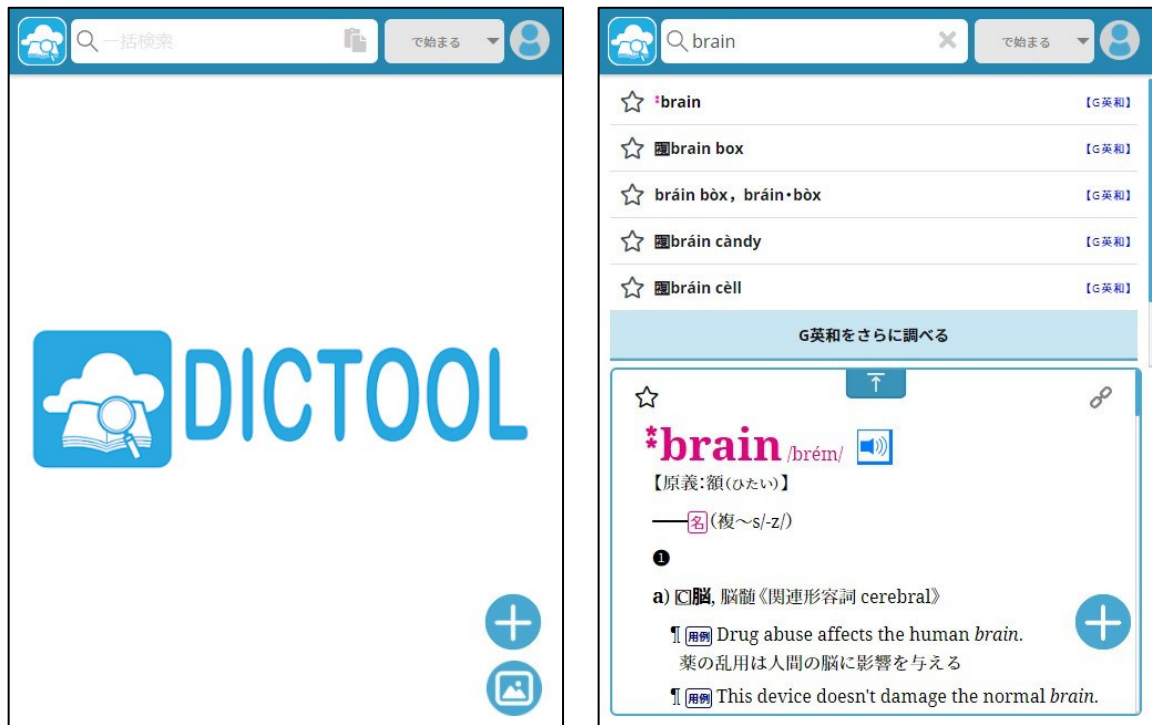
一括検索

で始まる

DICTOOL

brain

で始まる

*brain 【G英和】

複brain box 【G英和】

bráin bòx, bráin·bòx 【G英和】

複bráin càndy 【G英和】

複bráin cèll 【G英和】

G英和をさらに調べる

*brain /bréɪn/

【原義:額(ひたい)】

――名(複～s/-z/)

❶

a) C脳, 脳髄《関連形容詞 cerebral》

¶ 用例 Drug abuse affects the human *brain*. 薬の乱用は人間の脳に影響を与える

¶ 用例 This device doesn't damage the normal *brain*.